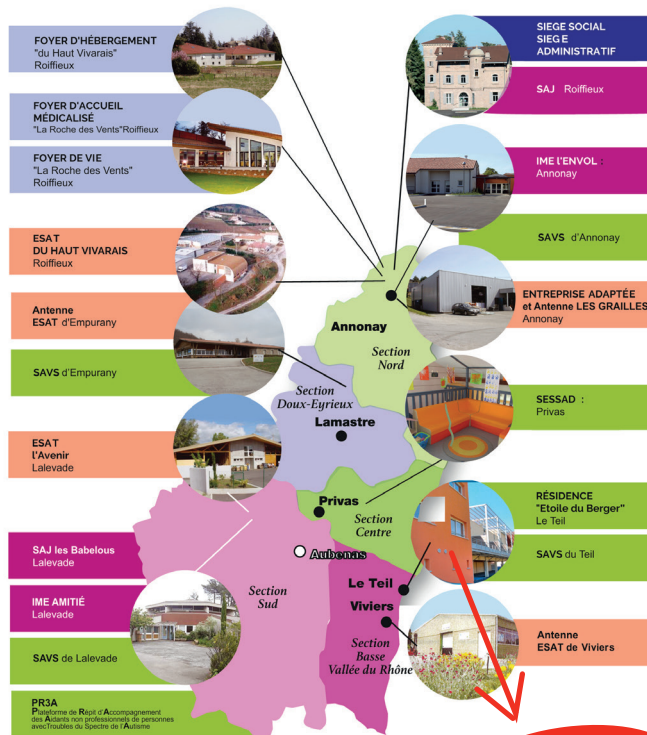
FOYER D'HÉBERGEMENT
"du Haut Vivarais"
Roiffieux

FOYER D'ACCUEIL MÉDICALISÉ
"La Roche des Vents"Roiffieux

FOYER DE VIE
"La Roche des Vents"
Roiffieux

ESAT
DU HAUT VIVARAIS
Roiffieux

Antenne
ESAT d'Empurany

SAVS d'Empurany

ESAT
l'Avenir
Lalevade

SAJ les Babelous
Lalevade

IME AMITIÉ
Lalevade

SAVS de Lalevade

PR3A
Plateforme de Répit d'Accompagnement des Aidants non professionnels de personnes avecTroubles du Spectre de l'Autisme

SIEGE SOCIAL
SIEGE ADMINISTRATIF

SAJ Roiffieux

IME L'ENVOL :
Annonay

SAVS d'Annonay

ENTREPRISE ADAPTÉE
et Antenne LES GRAILLES
Annonay

SESSAD :
Privas

RÉSIDENCE
"Etoile du Berger"
Le Teil

SAVS du Teil

Antenne
ESAT de Viviers

Annonay
Section Nord
Section Doux-Eyrieux
Lamastre
Privas
Section Centre
Aubenas
Section Sud
Le Teil
Viviers
Section Basse Vallée du Rhône